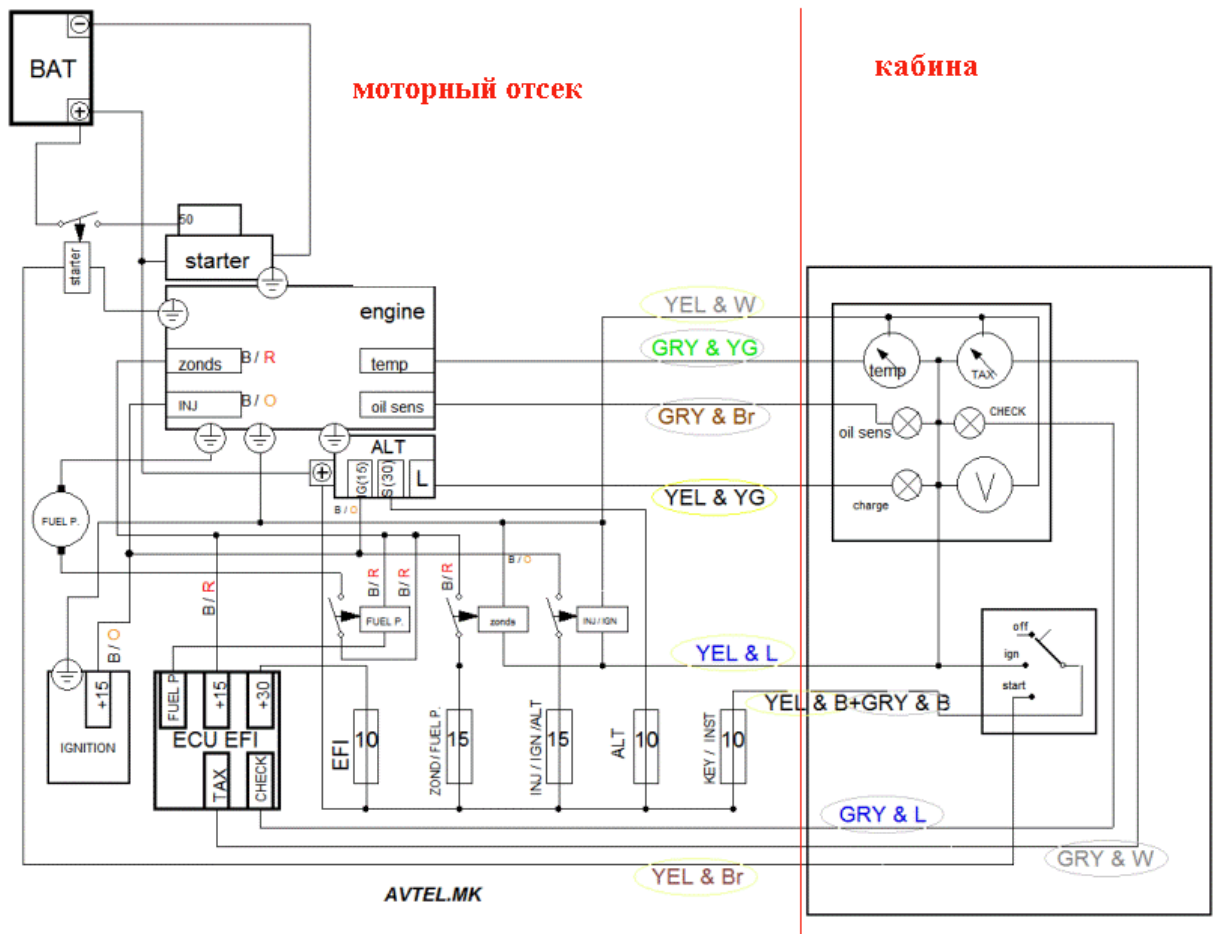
BAT
моторный отсек
кабина
50
starter
starter
engine
zonds
B / R
temp
INJ
B / O
oil sens
ALT
G(15)
S(30)
L
FUEL P.
B / O
YEL & W
GRY & YG
GRY & Br
YEL & YG
temp
TAX
oil sens
CHECK
charge
V
B / R
B / R
B / R
B / R
B / O
FUEL P.
zonds
INJ / IGN
B / O
+15
IGNITION
FUEL P.
+15
+30
ECU EFI
TAX
CHECK
EFI
10
ZOND / FUEL P.
15
INJ / IGN / ALT
15
ALT
10
KEY / INST
10
YEL & L
YEL & B+GRY & B
off
ign
start
GRY & L
GRY & W
YEL & Br
AVTEL.MK